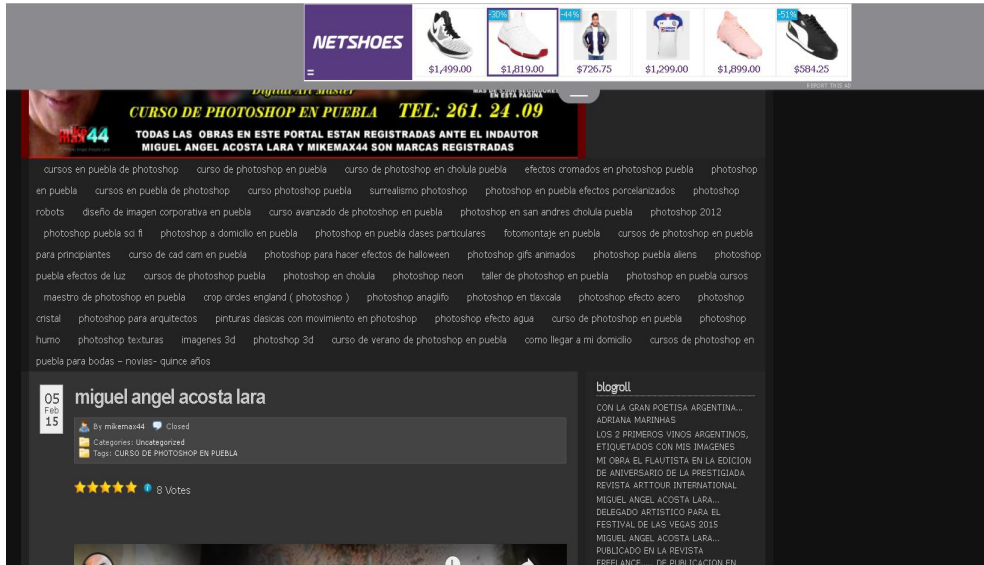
NETSHOES

-30% -44% -51%

$1,499.00 $1,819.00 $726.75 $1,299.00 $1,899.00 $584.25

REPORT THIS AD

Digital Art Master

CURSO DE PHOTOSHOP EN PUEBLA TEL: 261. 24 .09

mike44

TODAS LAS OBRAS EN ESTE PORTAL ESTAN REGISTRADAS ANTE EL INDAUTOR
MIGUEL ANGEL ACOSTA LARA Y MIKEMAX44 SON MARCAS REGISTRADAS

cursos en puebla de photoshop curso de photoshop en puebla curso de photoshop en cholula puebla efectos cromados en photoshop puebla photoshop en puebla cursos en puebla de photoshop curso photoshop puebla surrealismo photoshop photoshop en puebla efectos porcelanizados photoshop robots diseño de imagen corporativa en puebla curso avanzado de photoshop en puebla photoshop en san andres cholula puebla photoshop 2012 photoshop puebla sci fi photoshop a domicilio en puebla photoshop en puebla clases particulares fotomontaje en puebla cursos de photoshop en puebla para principiantes curso de cad cam en puebla photoshop para hacer efectos de halloween photoshop gifs animados photoshop puebla aliens photoshop puebla efectos de luz cursos de photoshop puebla photoshop en cholula photoshop neon taller de photoshop en puebla photoshop en puebla cursos maestro de photoshop en puebla crop circles england ( photoshop ) photoshop anaglifo photoshop en tlaxcala photoshop efecto acero photoshop cristal photoshop para arquitectos pinturas clasicas con movimiento en photoshop photoshop efecto agua curso de photoshop en puebla photoshop humo photoshop texturas imagenes 3d photoshop 3d curso de verano de photoshop en puebla como llegar a mi domicilio cursos de photoshop en puebla para bodas – novias- quince años

05 Feb 15

miguel angel acosta lara

By mikemax44 Closed
Categories: Uncategorized
Tags: CURSO DE PHOTOSHOP EN PUEBLA

8 Votes

blogroll

CON LA GRAN POETISA ARGENTINA... ADRIANA MARINHAS
LOS 2 PRIMEROS VINOS ARGENTINOS, ETIQUETADOS CON MIS IMAGENES
MI OBRA EL FLAUTISTA EN LA EDICION DE ANIVERSARIO DE LA PRESTIGIADA REVISTA ARTTOUR INTERNATIONAL
MIGUEL ANGEL ACOSTA LARA... DELEGADO ARTISTICO PARA EL FESTIVAL DE LAS VEGAS 2015
MIGUEL ANGEL ACOSTA LARA... PUBLICADO EN LA REVISTA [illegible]